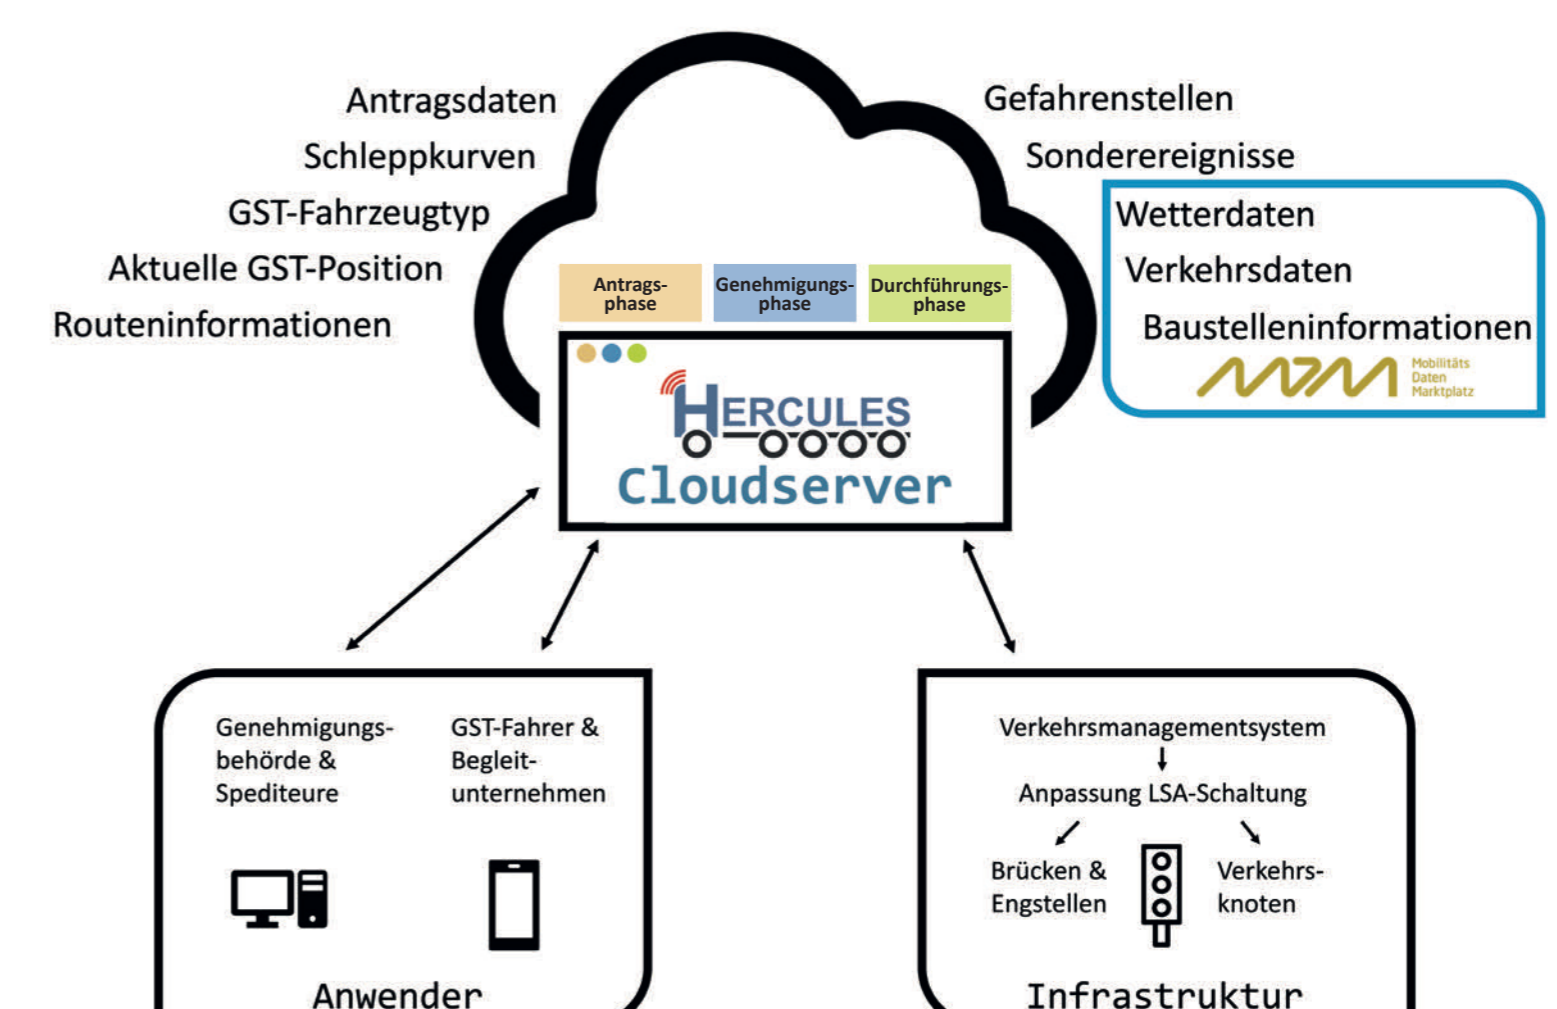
Antragsdaten
Schleppkurven
GST-Fahrzeugtyp
Aktuelle GST-Position
Routeninformationen

Gefahrenstellen
Sonderereignisse

Wetterdaten
Verkehrsdaten
Baustelleninformationen
MDM Mobilitäts Daten Marktplatz

Antragsphase
Genehmigungsphase
Durchführungsphase

HERCULES
Cloudserver

Genehmigungsbehörde & Spediteure
GST-Fahrer & Begleitunternehmen
Anwender

Verkehrsmanagementsystem
Anpassung LSA-Schaltung
Brücken & Engstellen
Verkehrsknoten
Infrastruktur